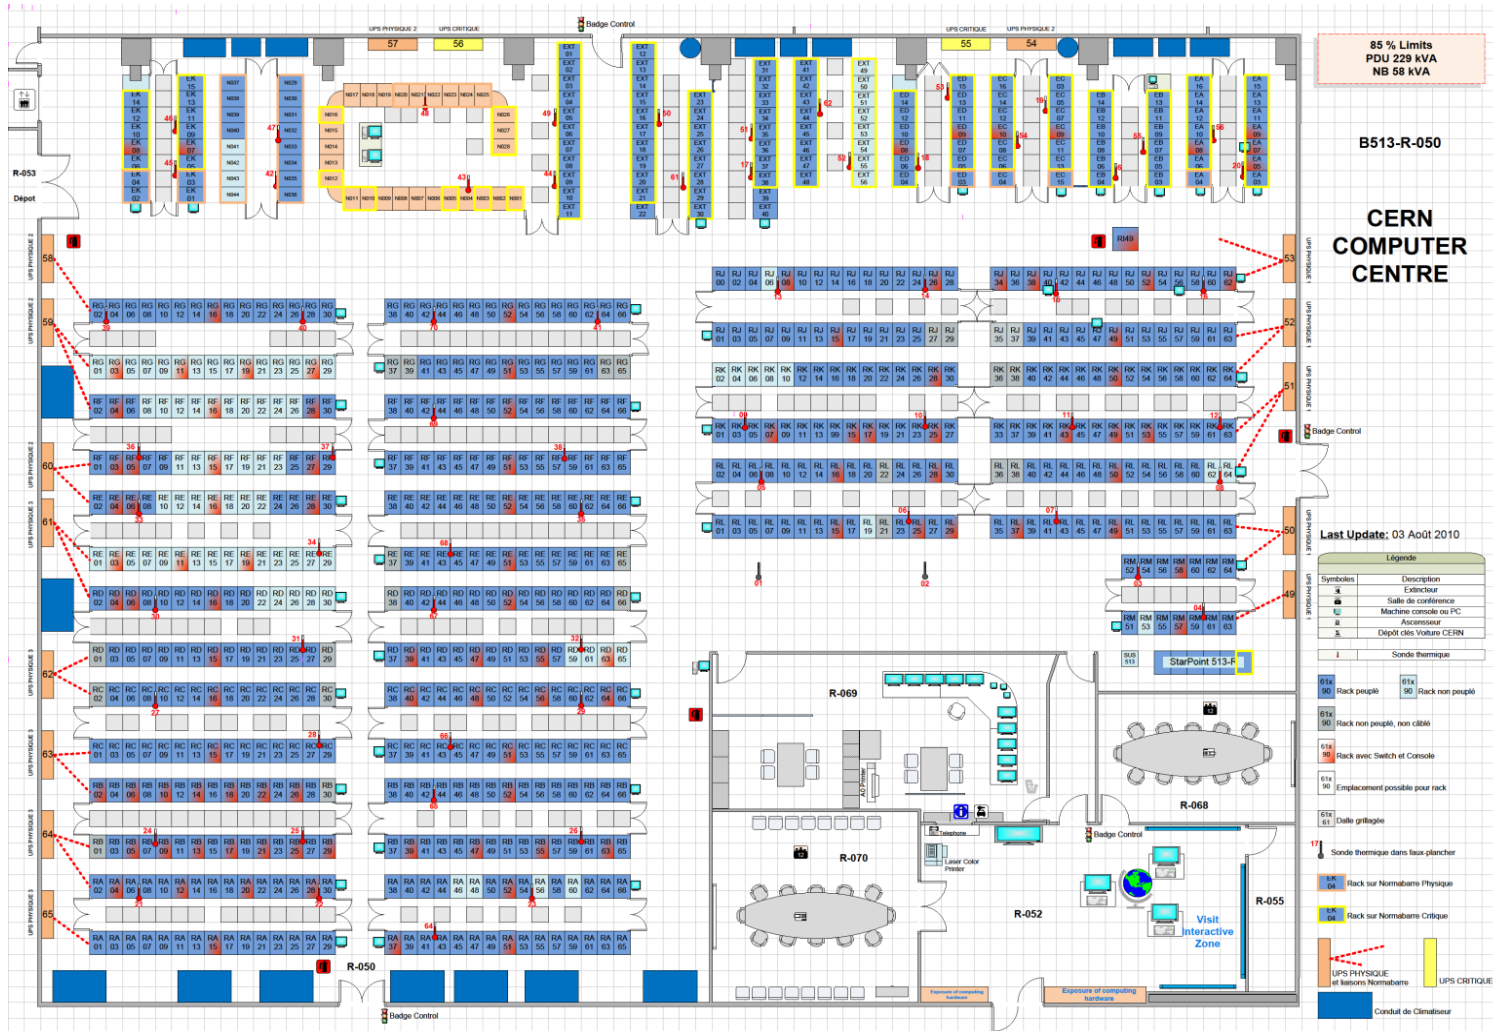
85 % Limits
PDU 229 kVA
NB 58 kVA

B513-R-050

CERN
COMPUTER
CENTRE

Badge Control

UPS PHYSIQUE 2
UPS CRITIQUE
57
56
UPS CRITIQUE
UPS PHYSIQUE 2
55
54

R-053
Dépot

RI49

Badge Control

Last Update: 03 Août 2010

| Légende | |
|---|---|
| Symboles | Description |
| | Extincteur |
| | Salle de conférence |
| | Machine console ou PC |
| | Ascenseur |
| | Dépôt clés Voiture CERN |
| | Sonde thermique |

Rack peuplé
Rack non peuplé
Rack non peuplé, non câblé
Rack avec Switch et Console
Emplacement possible pour rack
Dalle grillagée
Sonde thermique dans faux-plancher
Rack sur Normabarre Physique
Rack sur Normabarre Critique
UPS PHYSIQUE et liaisons Normabarre
UPS CRITIQUE
Conduit de Climatiseur

R-069
R-068
R-070
R-052
R-055
R-050

StarPoint 513-R

A0 Printer
Telephone
Laser Color Printer
Badge Control
Visit Interactive Zone
Exposure of computing hardware
Exposure of computing hardware
Badge Control

58
59
60
61
62
63
64
65
53
52
51
50
49